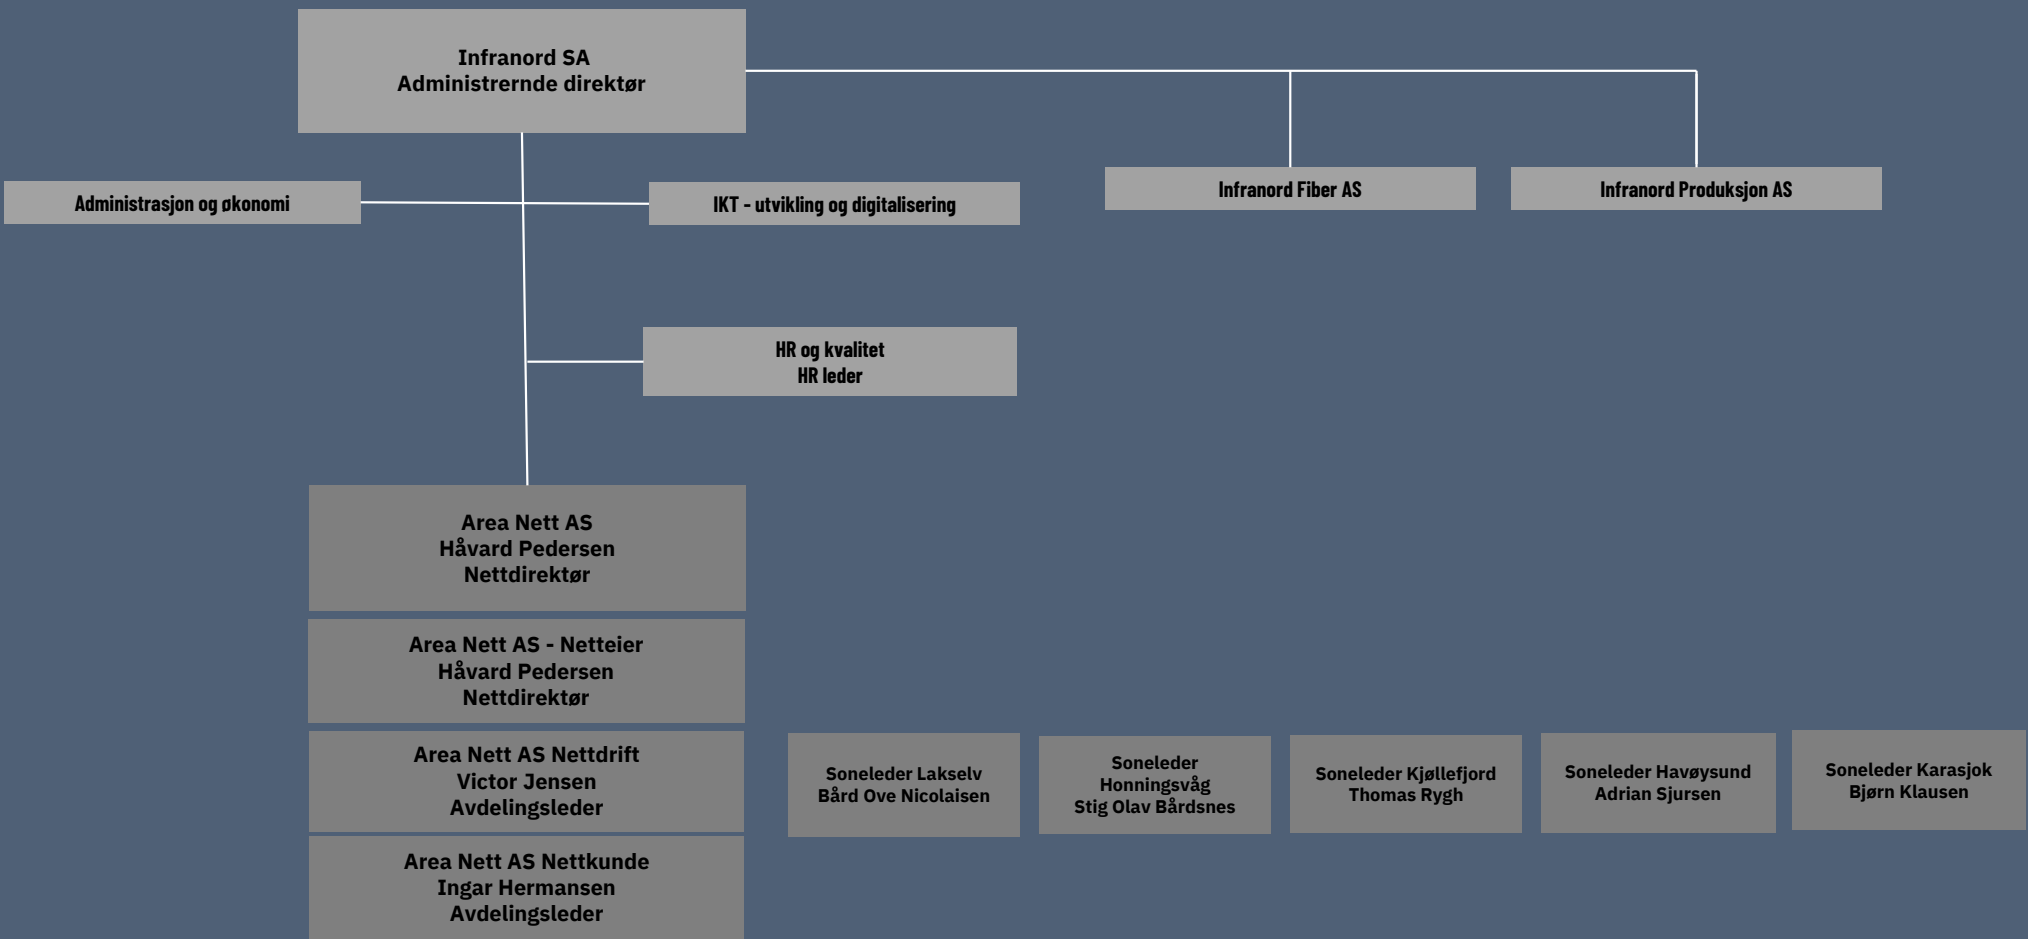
Infranord SA
Administrernde direktør

Administrasjon og økonomi

IKT - utvikling og digitalisering

Infranord Fiber AS

Infranord Produksjon AS

HR og kvalitet
HR leder

Area Nett AS
Håvard Pedersen
Nettdirektør

Area Nett AS - Netteier
Håvard Pedersen
Nettdirektør

Area Nett AS Nettdrift
Victor Jensen
Avdelingsleder

Area Nett AS Nettkunde
Ingar Hermansen
Avdelingsleder

Soneleder Lakselv
Bård Ove Nicolaisen

Soneleder
Honningsvåg
Stig Olav Bårdsnes

Soneleder Kjøllefjord
Thomas Rygh

Soneleder Havøysund
Adrian Sjursen

Soneleder Karasjok
Bjørn Klausen